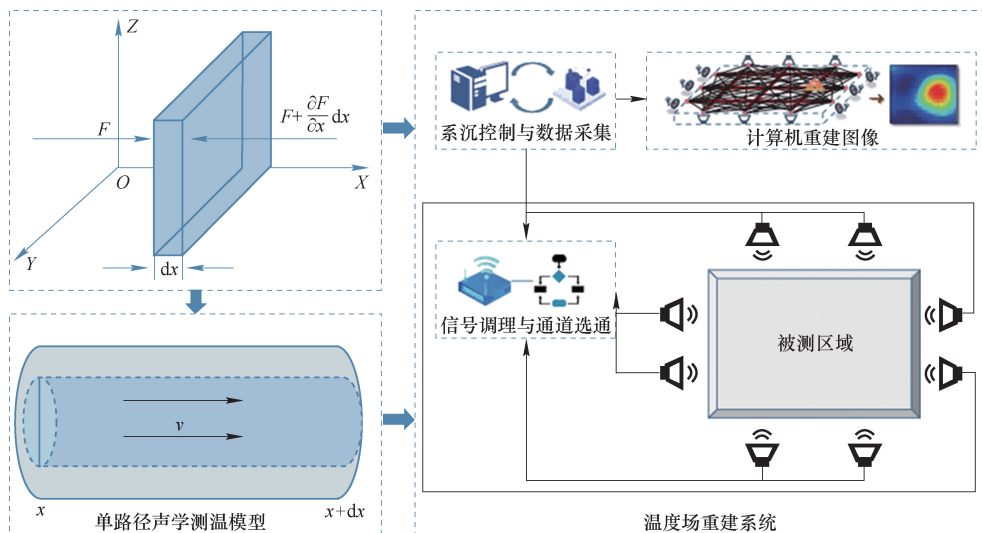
Z

F

$F+\frac{\partial F}{\partial x}\mathrm{d}x$

O

X

Y

$\mathrm{d}x$

系统控制与数据采集

计算机重建图像

信号调理与通道选通

被测区域

$v$

$x$

单路径声学测温模型

$x+\mathrm{d}x$

温度场重建系统